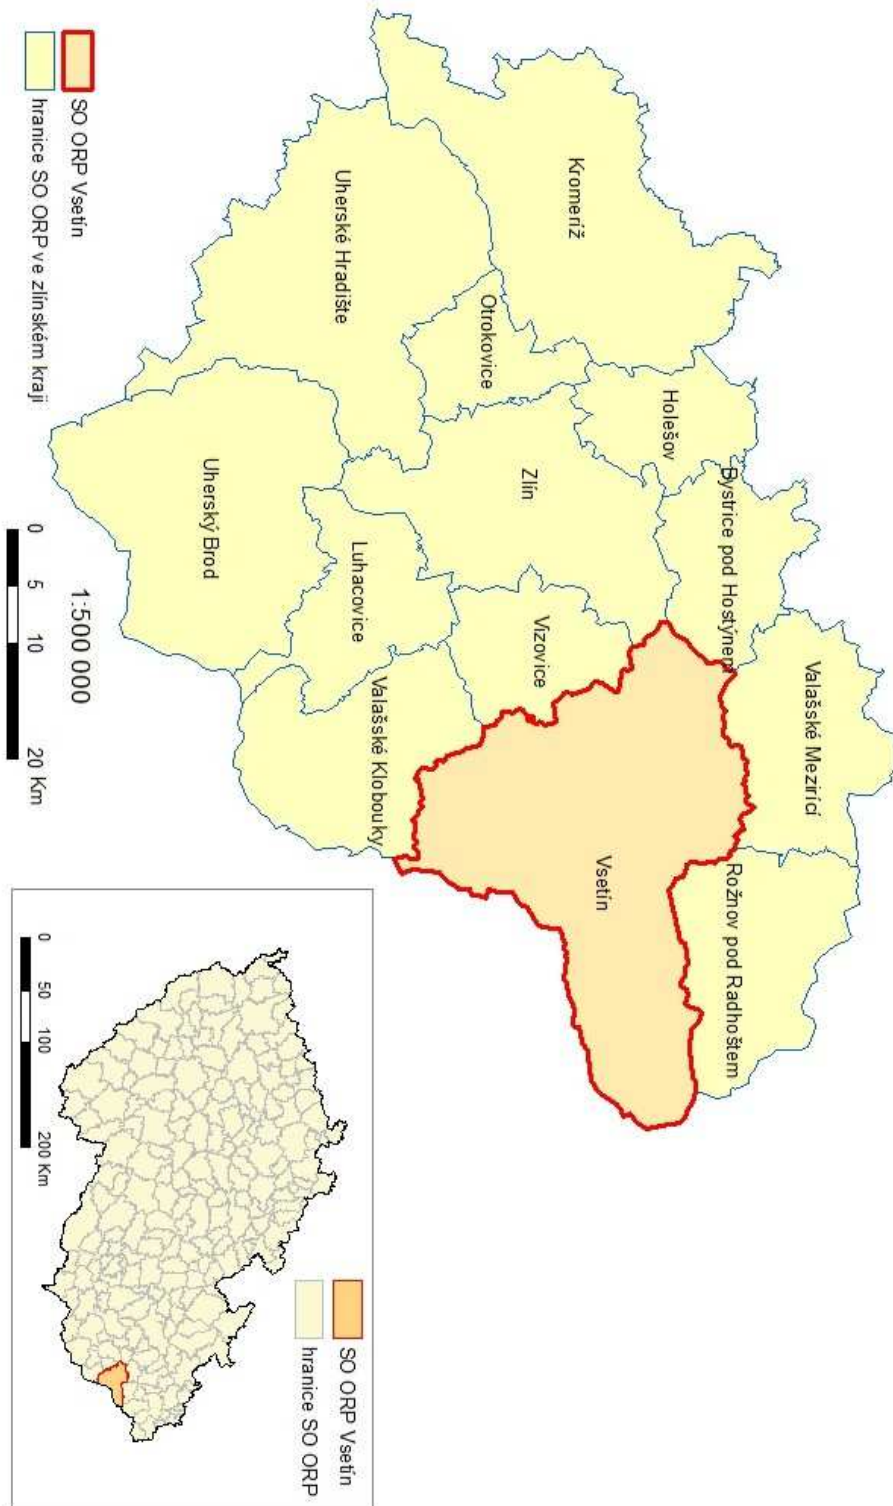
Kromeříž

Uherské Hradiště

Otrokovice

Holešov

Zlín

Bystrice pod Hostýnem

Uherský Brod

Luhacovice

Vizovice

Valašské Mezirící

Valašské Klobouky

Vsetín

Rožnov pod Radhoštem

SO ORP Vsetín
hranice SO ORP ve zlínském kraji

1:500 000
0 5 10 20 Km

SO ORP Vsetín
hranice SO ORP

0 50 100 200 Km